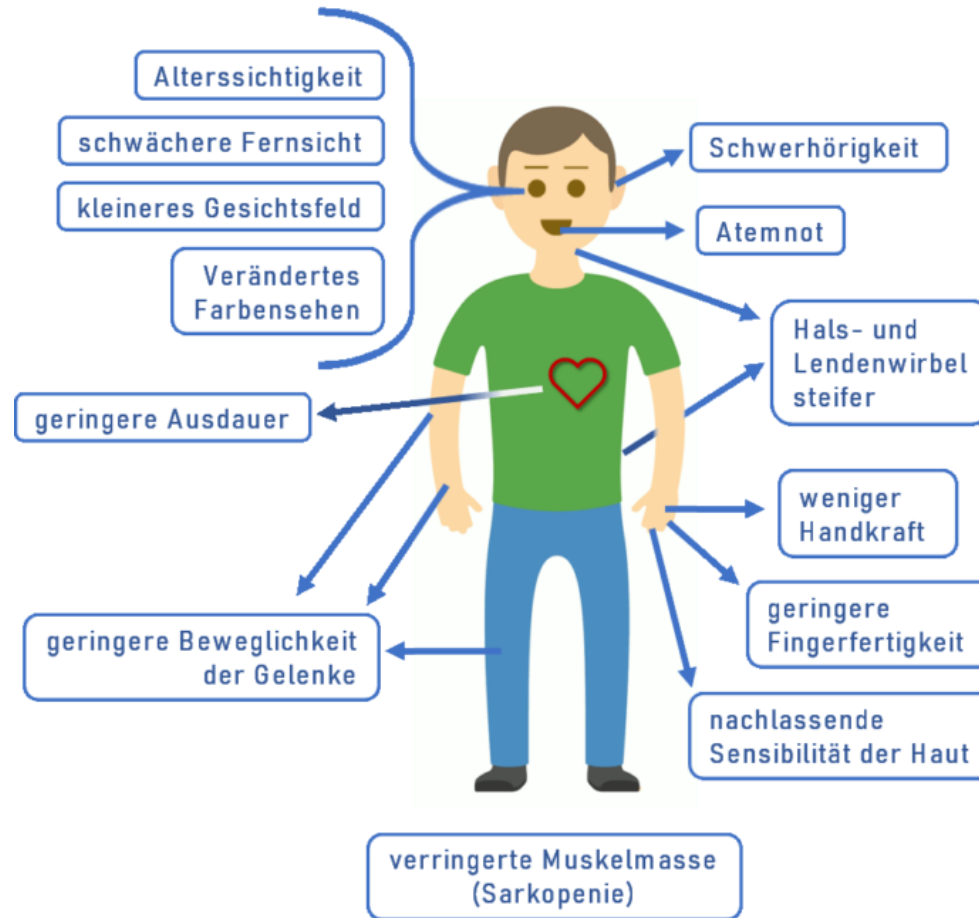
Alterssichtigkeit

schwächere Fernsicht

kleineres Gesichtsfeld

Verändertes Farbensehen

Schwerhörigkeit

Atemnot

Hals- und Lendenwirbel steifer

geringere Ausdauer

weniger Handkraft

geringere Fingerfertigkeit

geringere Beweglichkeit der Gelenke

nachlassende Sensibilität der Haut

verringerte Muskelmasse (Sarkopenie)